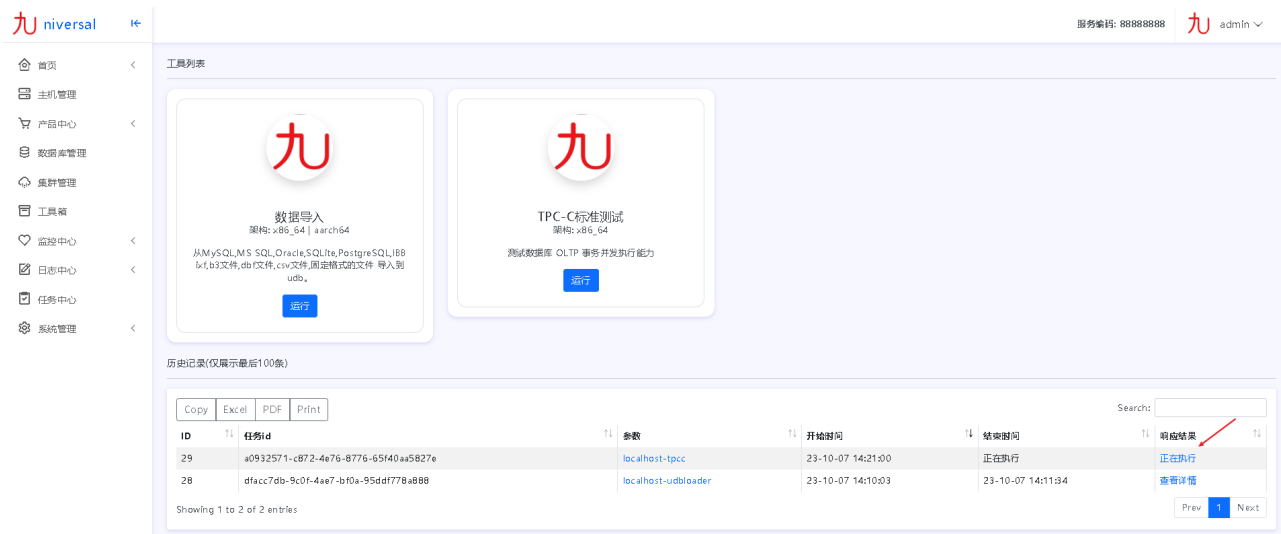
九 niversal

首页
主机管理
产品中心
数据库管理
集群管理
工具箱
监控中心
日志中心
任务中心
系统管理

服务编码: 88888888
admin

工具列表

数据导入
架构: x86_64 | aarch64
从MySQL,MS SQL,Oracle,SQLite,PostgreSQL,IBBfxf,b3文件,dbf文件,csv文件,固定格式的文件 导入到udb。
运行

TPC-C标准测试
架构: x86_64
测试数据库 OLTP 事务并发执行能力
运行

历史记录(仅展示最后100条)

Copy Excel PDF Print
Search:

| ID | 任务id | 参数 | 开始时间 | 结束时间 | 响应结果 |
|---|---|---|---|---|---|
| 29 | a0932571-c872-4e76-8776-65f40aa5827e | localhost-tpcc | 23-10-07 14:21:00 | 正在执行 | 正在执行 |
| 28 | dfacc7db-9c0f-4ae7-bf0a-95ddf778a888 | localhost-udbloader | 23-10-07 14:10:03 | 23-10-07 14:11:34 | 查看详情 |

Showing 1 to 2 of 2 entries
Prev 1 Next